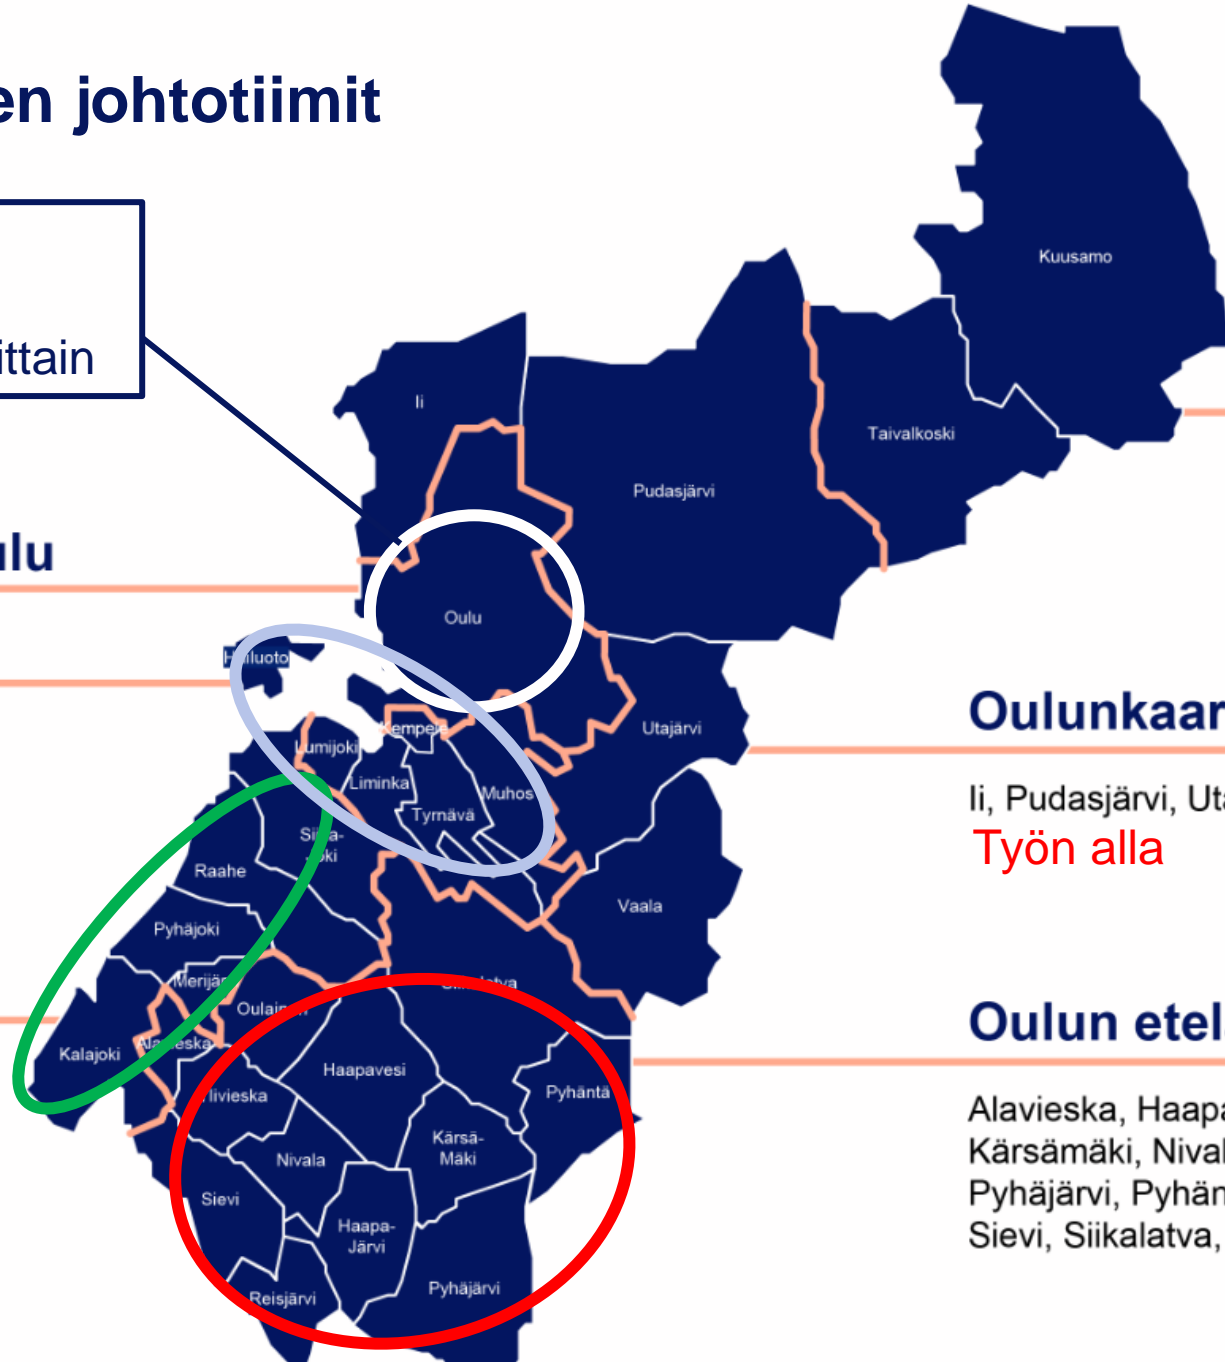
en johtotiimit

ittain

ulu

Kuusamo

Ii

Taivalkoski

Pudasjärvi

Oulu

Hailuoto

Utajärvi

Oulunkaar

Kempele

Lumijoki

Liminka

Muhos

Tyrnävä

Ii, Pudasjärvi, Uta

Työn alla

Siika-joki

Raahe

Vaala

Pyhäjoki

Merijärvi

Siikalatva

Oulainen

Oulun etel

Kalajoki

Alavieska

Haapavesi

Pyhäntä

Ylivieska

Alavieska, Haapa

Kärsä-Mäki

Kärsämäki, Nival

Nivala

Pyhäjärvi, Pyhän

Sievi

Haapa-Järvi

Sievi, Siikalatva,

Pyhäjärvi

Reisjärvi